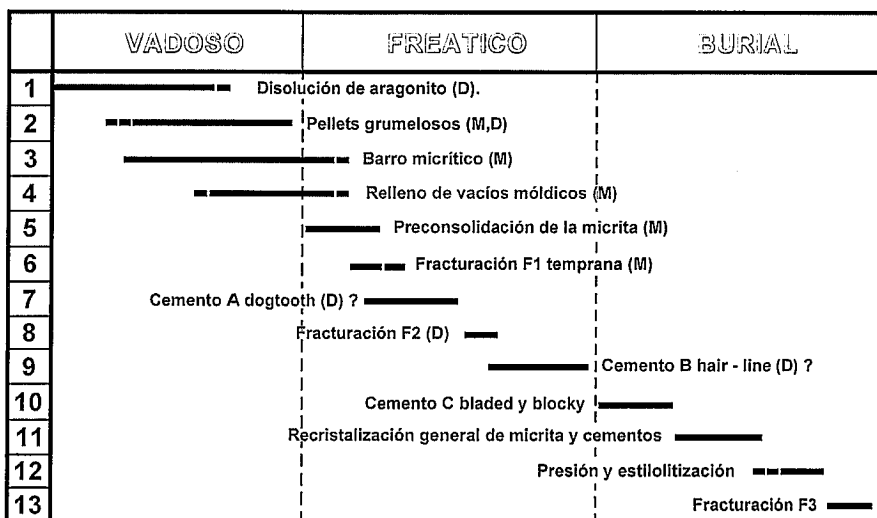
| | VADOSO | FREATICO | BURIAL |
|---|---|---|---|
| 1 | Disolución de aragonito (D). | | |
| 2 | Pellets grumelosos (M,D) | | |
| 3 | | Barro micrítico (M) | |
| 4 | | Relleno de vacíos móldicos (M) | |
| 5 | | Preconsolidación de la micrita (M) | |
| 6 | | Fracturación F1 temprana (M) | |
| 7 | Cemento A dogtooth (D) ? | | |
| 8 | | Fracturación F2 (D) | |
| 9 | | | Cemento B hair - line (D) ? |
| 10 | | Cemento C bladed y blocky | |
| 11 | | Recristalización general de micrita y cementos | |
| 12 | | | Presión y estilolitización |
| 13 | | | Fracturación F3 |